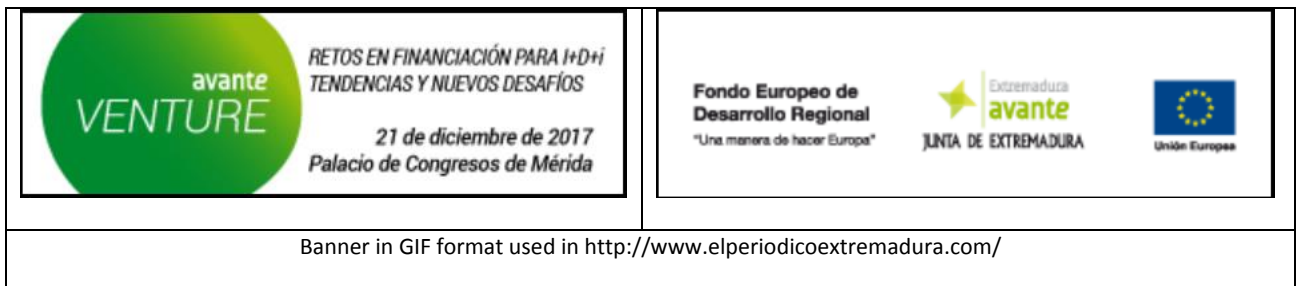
| avante VENTURE RETOS EN FINANCIACIÓN PARA I+D+i TENDENCIAS Y NUEVOS DESAFÍOS 21 de diciembre de 2017 Palacio de Congresos de Mérida | Fondo Europeo de Desarrollo Regional "Una manera de hacer Europa" Extremadura avante JUNTA DE EXTREMADURA Unión Europea |
|---|---|
| Banner in GIF format used in http://www.elperiodicoextremadura.com/ | |